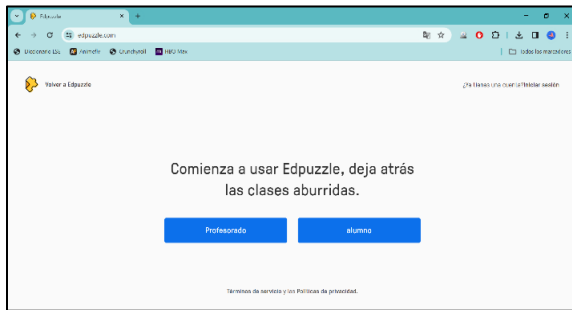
Edpuzzle
edpuzzle.com
Diccionario LSE
Animaflix
Crunchyroll
HBO Max
Todos los marcadores

Volver a Edpuzzle

¿Ya tienes una cuenta? Iniciar sesión

Comienza a usar Edpuzzle, deja atrás las clases aburridas.

Profesorado
alumno

Términos de servicio y las Políticas de privacidad.